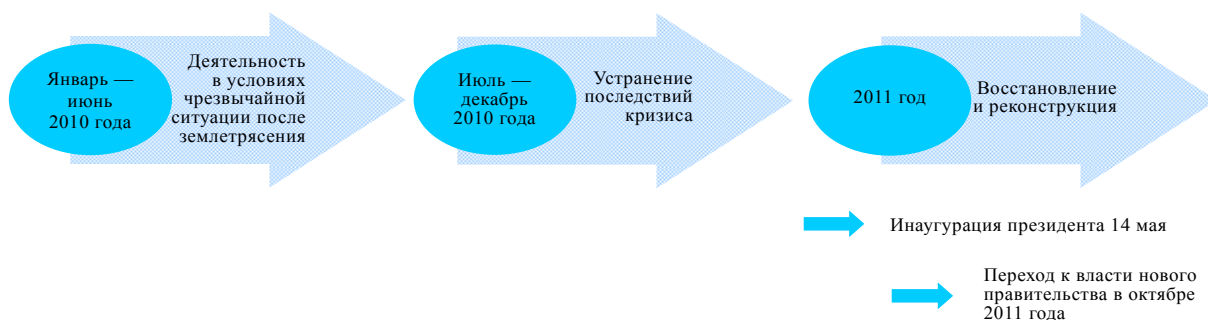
Январь — июнь 2010 года

Деятельность в условиях чрезвычайной ситуации после землетрясения

Июль — декабрь 2010 года

Устранение последствий кризиса

2011 год

Восстановление и реконструкция

Инаугурация президента 14 мая

Переход к власти нового правительства в октябре 2011 года